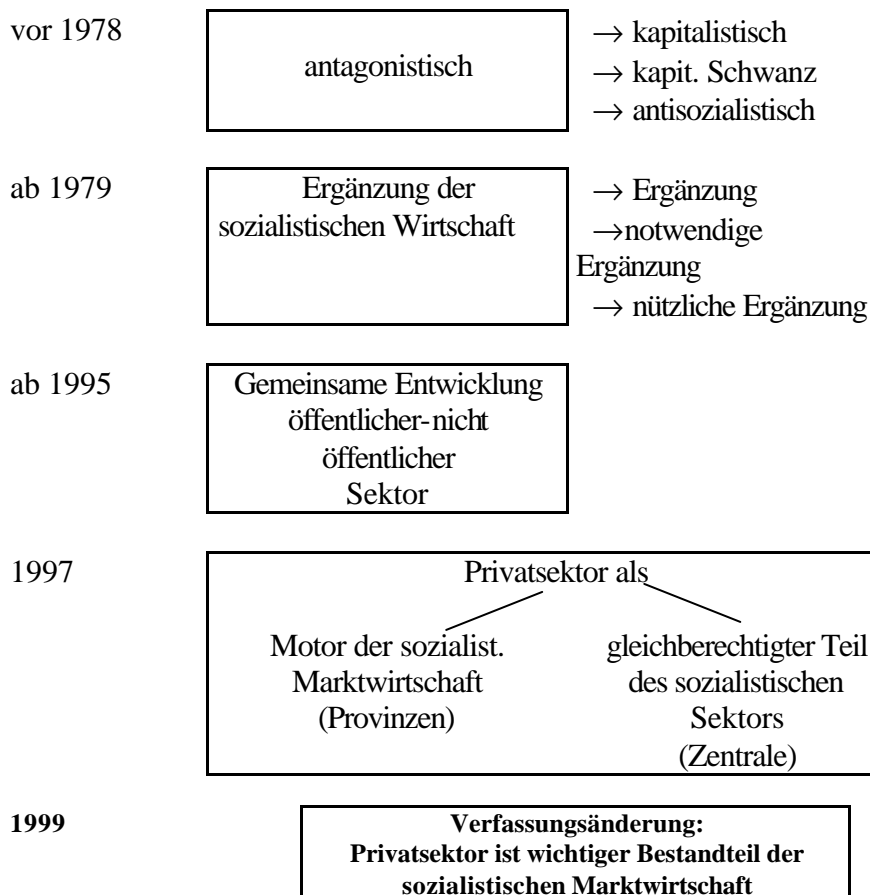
vor 1978

antagonistisch

→ kapitalistisch
→ kapit. Schwanz
→ antisozialistisch

ab 1979

Ergänzung der sozialistischen Wirtschaft

→ Ergänzung
→notwendige Ergänzung
→ nützliche Ergänzung

ab 1995

Gemeinsame Entwicklung öffentlicher-nicht öffentlicher Sektor

1997

Privatsektor als

Motor der sozialist. Marktwirtschaft (Provinzen)

gleichberechtigter Teil des sozialistischen Sektors (Zentrale)

**1999**

**Verfassungsänderung: Privatsektor ist wichtiger Bestandteil der sozialistischen Marktwirtschaft**